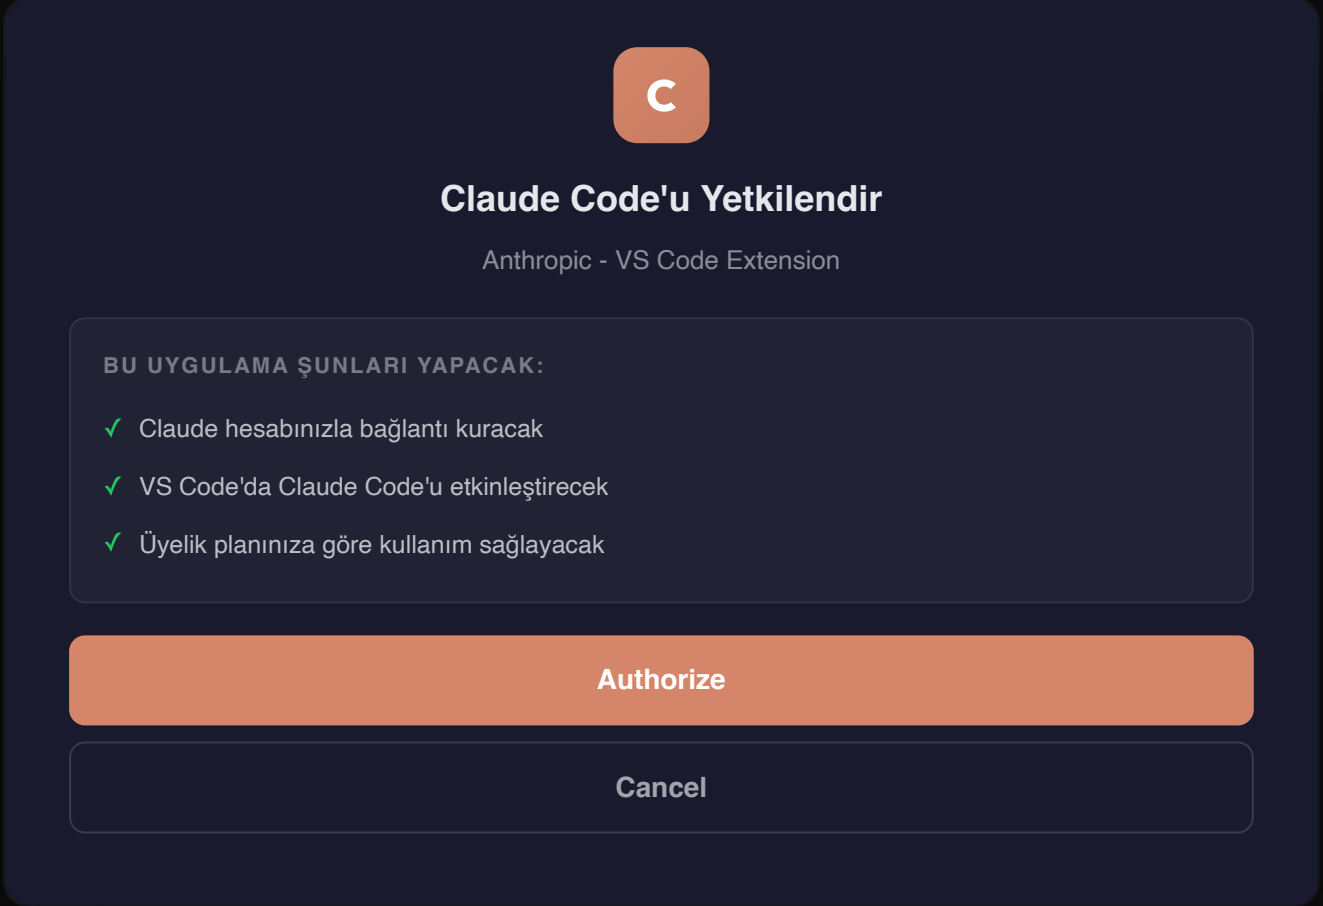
C

Claude Code'u Yetkilendir

Anthropic - VS Code Extension

BU UYGULAMA ŞUNLARI YAPACAK:

✓ Claude hesabınızla bağlantı kuracak

✓ VS Code'da Claude Code'u etkinleştirecek

✓ Üyelik planınıza göre kullanım sağlayacak

Authorize

Cancel